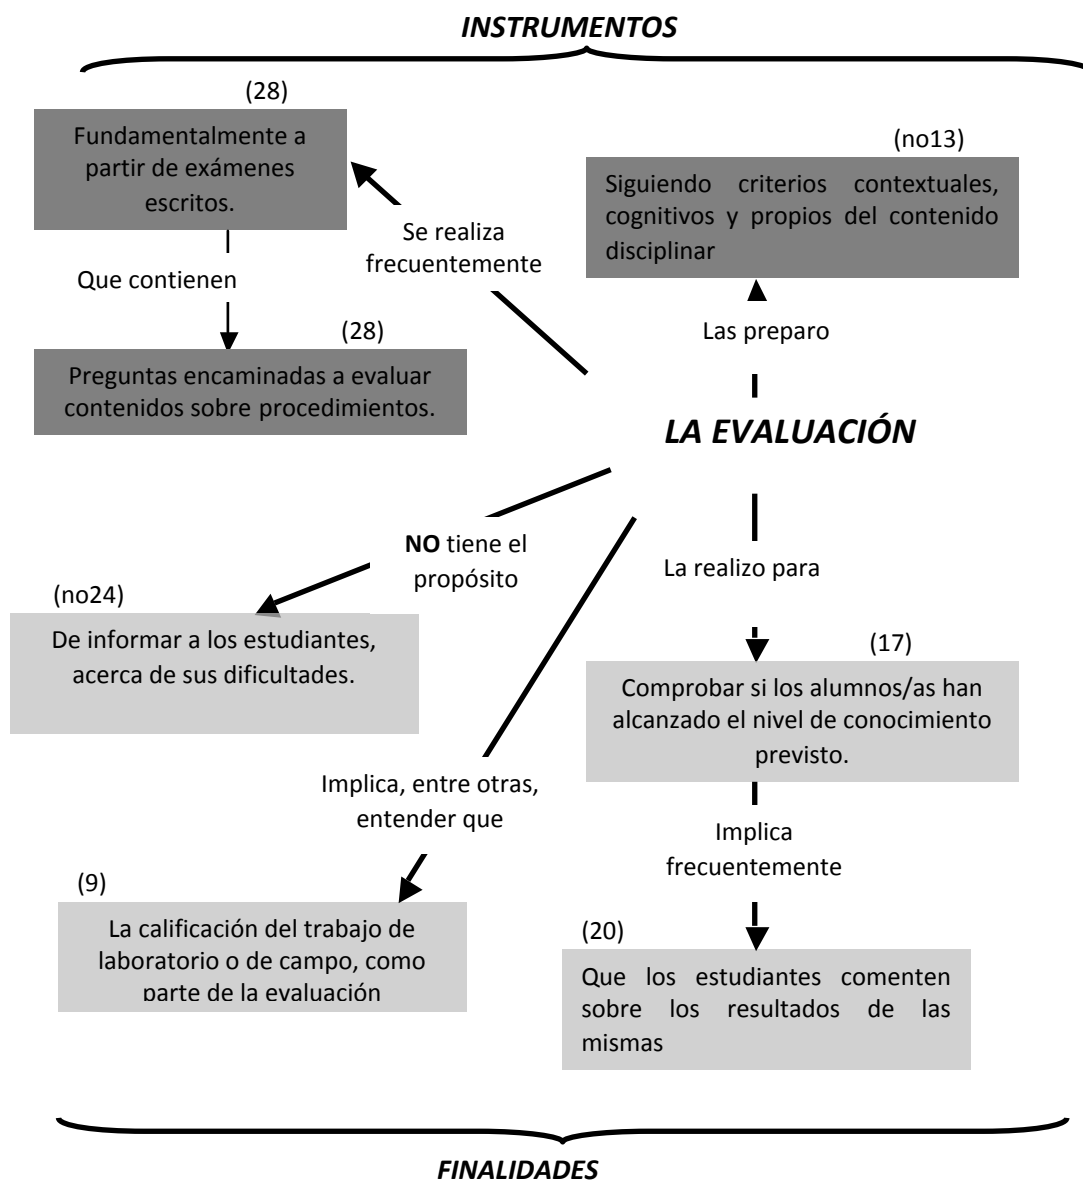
INSTRUMENTOS

(28)
Fundamentalmente a partir de exámenes escritos.

Que contienen

(28)
Preguntas encaminadas a evaluar contenidos sobre procedimientos.

Se realiza frecuentemente

(no13)
Siguiendo criterios contextuales, cognitivos y propios del contenido disciplinar

Las preparo

LA EVALUACIÓN

NO tiene el propósito

(no24)
De informar a los estudiantes, acerca de sus dificultades.

La realizo para

(17)
Comprobar si los alumnos/as han alcanzado el nivel de conocimiento previsto.

Implica, entre otras, entender que

(9)
La calificación del trabajo de laboratorio o de campo, como parte de la evaluación

Implica frecuentemente

(20)
Que los estudiantes comenten sobre los resultados de las mismas

FINALIDADES